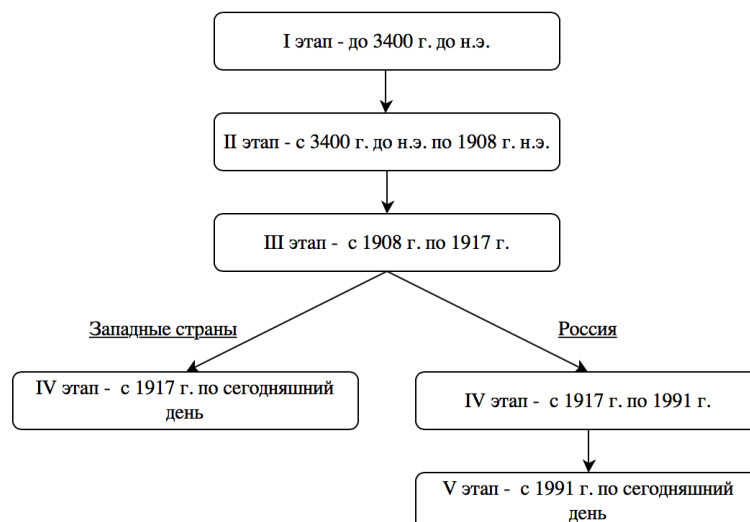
I этап - до 3400 г. до н.э.

II этап - с 3400 г. до н.э. по 1908 г. н.э.

III этап - с 1908 г. по 1917 г.

Западные страны

Россия

IV этап - с 1917 г. по сегодняшний день

IV этап - с 1917 г. по 1991 г.

V этап - с 1991 г. по сегодняшний день